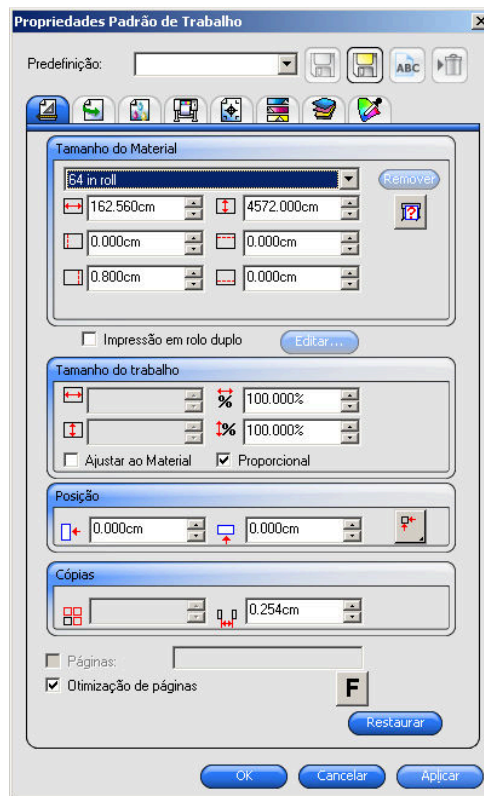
Propriedades Padrão de Trabalho

Predefinição:

ABC

Tamanho do Material

64 in roll

Remover

162.560cm

4572.000cm

0.000cm

0.000cm

0.800cm

0.000cm

Impressão em rolo duplo

Editar...

Tamanho do trabalho

%

100.000%

%

100.000%

Ajustar ao Material

Proporcional

Posição

0.000cm

0.000cm

Cópias

0.254cm

Páginas:

Otimização de páginas

F

Restaurar

OK

Cancelar

Aplicar